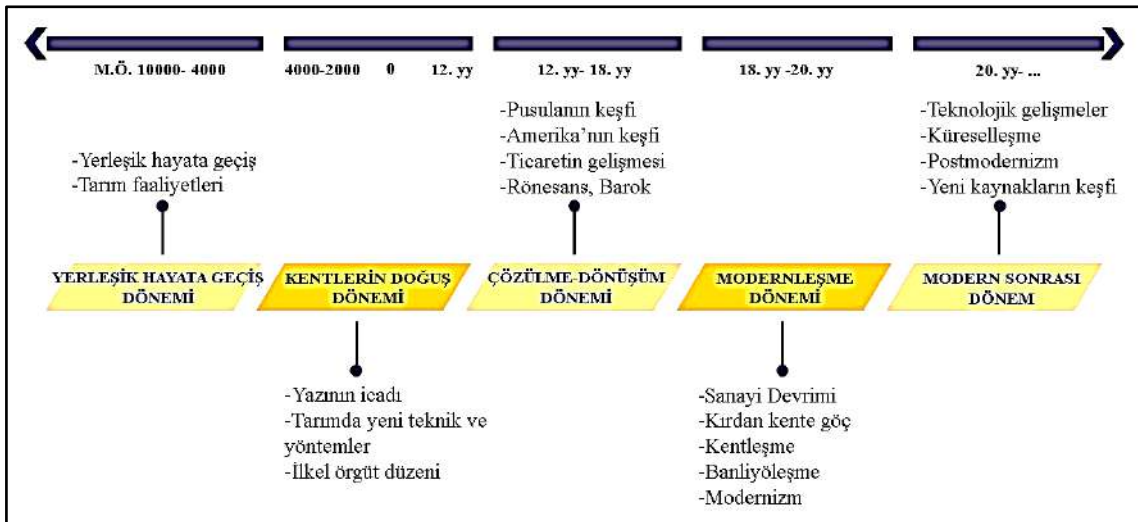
M.Ö. 10000- 4000

4000-2000 0 12. yy

12. yy- 18. yy

18. yy -20. yy

20. yy- ...

-Yerleşik hayata geçiş
-Tarım faaliyetleri

YERLEŞİK HAYATA GEÇİŞ DÖNEMİ

KENTLERİN DOĞUŞ DÖNEMİ

-Yazının icadı
-Tarımda yeni teknik ve yöntemler
-İlkel örgüt düzeni

-Pusulanın keşfi
-Amerika'nın keşfi
-Ticaretin gelişmesi
-Rönesans, Barok

ÇÖZÜLME-DÖNÜŞÜM DÖNEMİ

MODERNLEŞME DÖNEMİ

-Sanayi Devrimi
-Kırdan kente göç
-Kentleşme
-Banliyöleşme
-Modernizm

-Teknolojik gelişmeler
-Küreselleşme
-Postmodernizm
-Yeni kaynakların keşfi

MODERN SONRASI DÖNEM